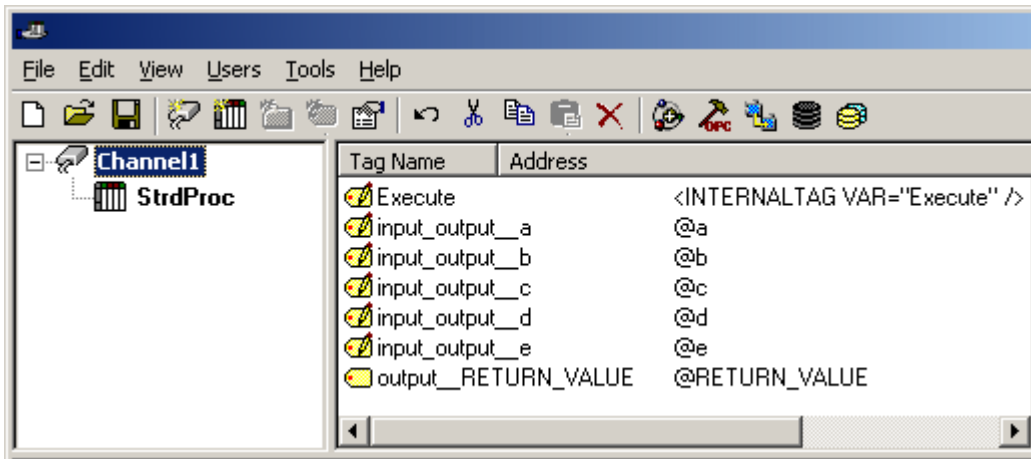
File Edit View Users Tools Help

Channel1
StrdProc

| Tag Name | Address |
|---|---|
| Execute | <INTERNALTAG VAR="Execute" /> |
| input_output__a | @a |
| input_output__b | @b |
| input_output__c | @c |
| input_output__d | @d |
| input_output__e | @e |
| output__RETURN_VALUE | @RETURN_VALUE |